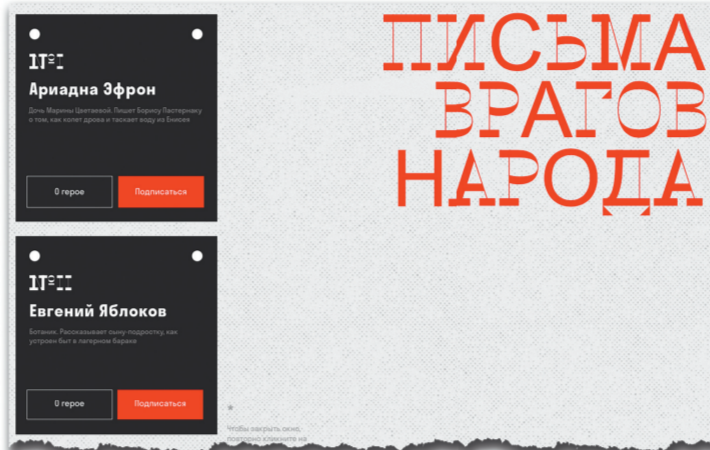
ПИСЬМА ВРАГОВ НАРОДА

1Т²I
Ариадна Эфрон
Дочь Марины Цветаевой. Пишет Борису Пастернаку о том, как колет дрова и таскает воду из Енисея
О герое
Подписаться

1Т²II
Евгений Яблоков
Ботаник. Рассказывает сыну-подростку, как устроен быт в лагерном бараке
О герое
Подписаться

*
Чтобы закрыть окно, повторно кликните на